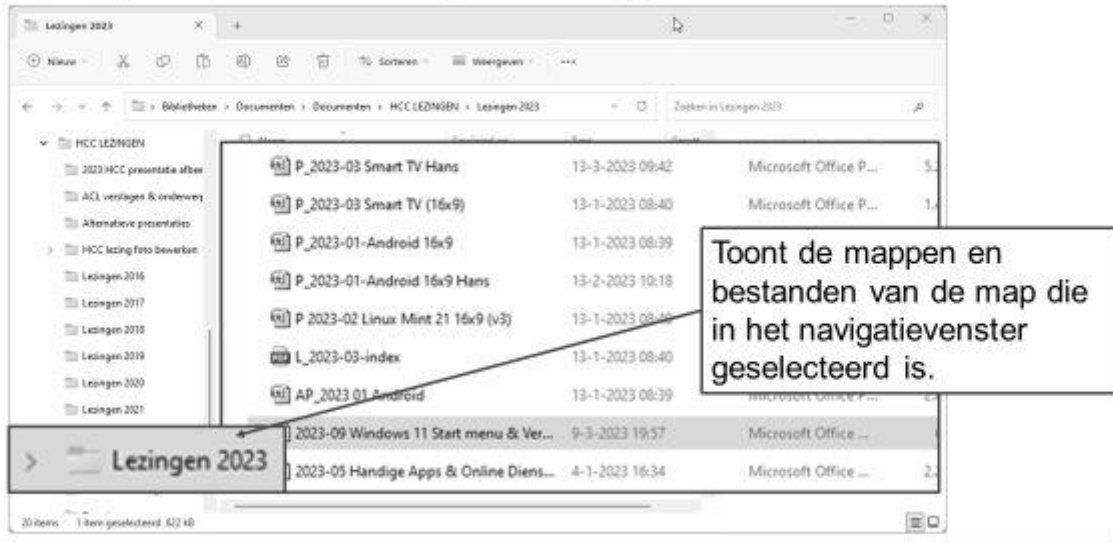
Lezingen 2023

Nieuw Sorteren Weergeven ···

Bibliotheken › Documenten › Documenten › HCC LEZINGEN › Lezingen 2023

Zoeken in Lezingen 2023

HCC LEZINGEN
2023 HCC presentatie afbee
ACL verslagen & onderwe
Alternatieve presentaties
HCC lezing foto bewerken
Lezingen 2016
Lezingen 2017
Lezingen 2018
Lezingen 2019
Lezingen 2020
Lezingen 2021

| | | |
|---|---|---|
| P_2023-03 Smart TV Hans | 13-3-2023 09:42 | Microsoft Office P... |
| P_2023-03 Smart TV (16x9) | 13-1-2023 08:40 | Microsoft Office P... |
| P_2023-01-Android 16x9 | 13-1-2023 08:39 | |
| P_2023-01-Android 16x9 Hans | 13-2-2023 10:18 | |
| P 2023-02 Linux Mint 21 16x9 (v3) | 13-1-2023 | |
| L_2023-03-index | 13-1-2023 08:40 | |
| AP_2023 01 Android | 13-1-2023 08:39 | |
| 2023-09 Windows 11 Start menu & Ver... | 9-3-2023 19:57 | Microsoft Office ... |
| 2023-05 Handige Apps & Online Diens... | 4-1-2023 16:34 | Microsoft Office ... |

Toont de mappen en bestanden van de map die in het navigatievenster geselecteerd is.

Lezingen 2023

20 items 1 item geselecteerd 822 kB